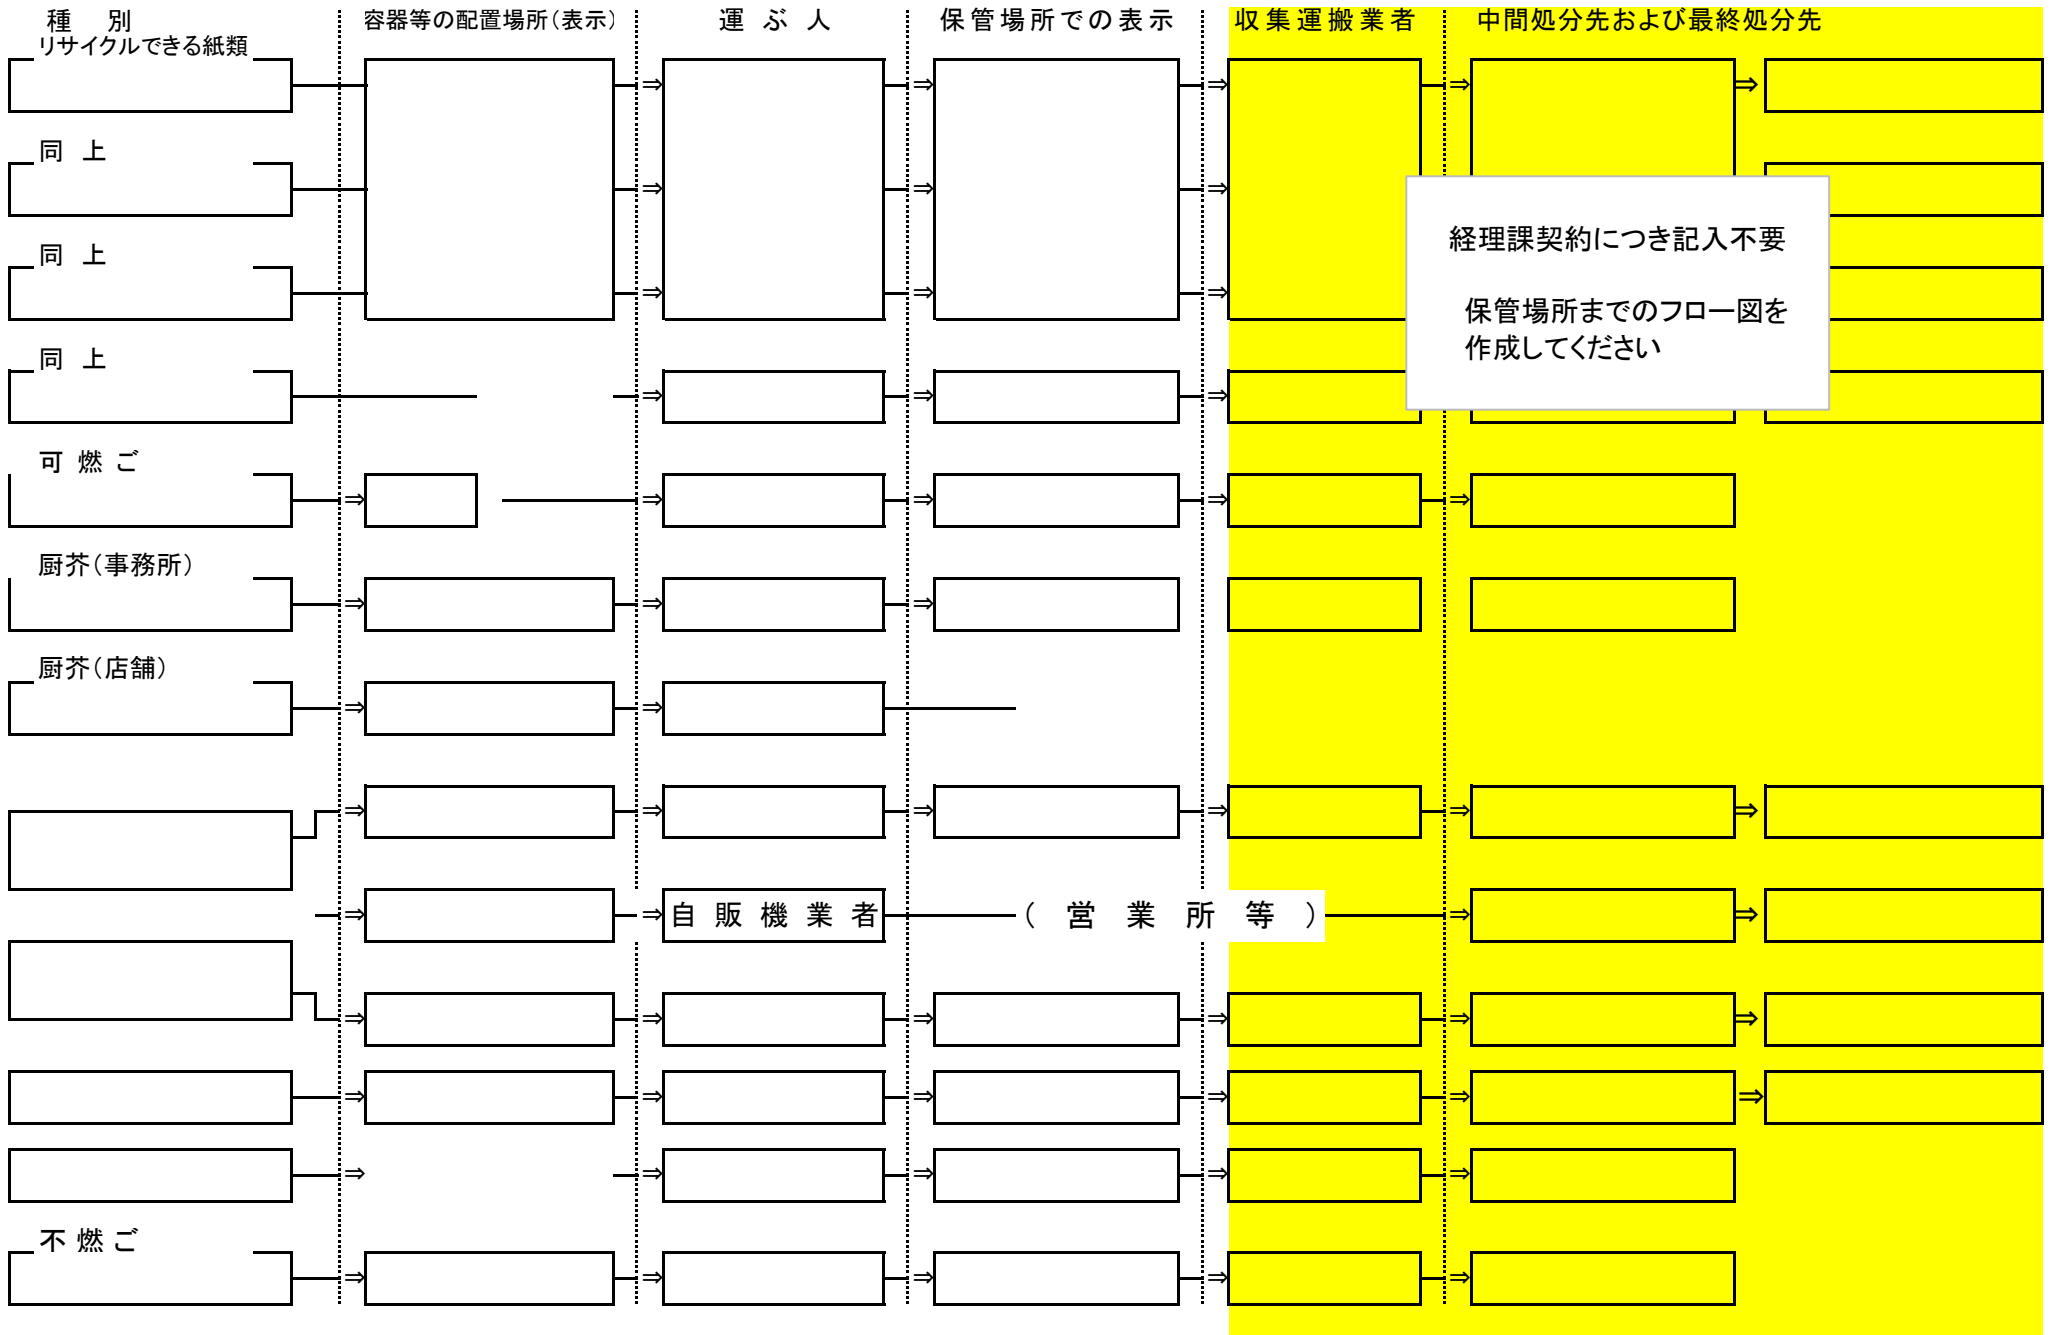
種　別

容器等の配置場所（表示）

運　ぶ　人

保管場所での表示

収集運搬業者

中間処分先および最終処分先

リサイクルできる紙類

同　上

同　上

経理課契約につき記入不要

保管場所までのフロー図を作成してください

同　上

可燃ご

厨芥（事務所）

厨芥（店舗）

自　販　機　業　者

（　営　業　所　等　）

不燃ご